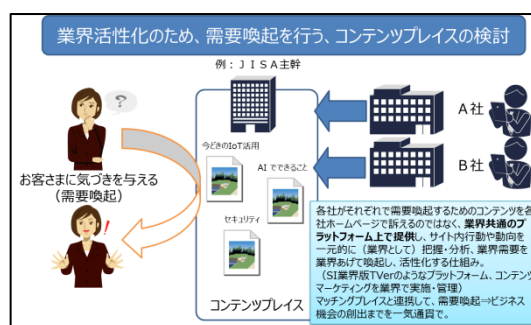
業界活性化のため、需要喚起を行う、コンテンツプレイスの検討

例：ＪＩＳＡ主幹

?

今どきのIoT活用

AI でできること

セキュリティ

A社

B社

お客さまに気づきを与える
（需要喚起）

!

コンテンツプレイス

各社がそれぞれで需要喚起するためのコンテンツを各社ホームページで訴えるのではなく、業界共通のプラットフォーム上で提供し、サイト内行動や動向を一元的に（業界として）把握・分析、業界需要を業界あげて喚起し、活性化する仕組み。
（SI業界版TVerのようなプラットフォーム、コンテンツマーケティングを業界で実施・管理）
マッチングプレイスと連携して、需要喚起⇒ビジネス機会の創出までを一気通貫で。